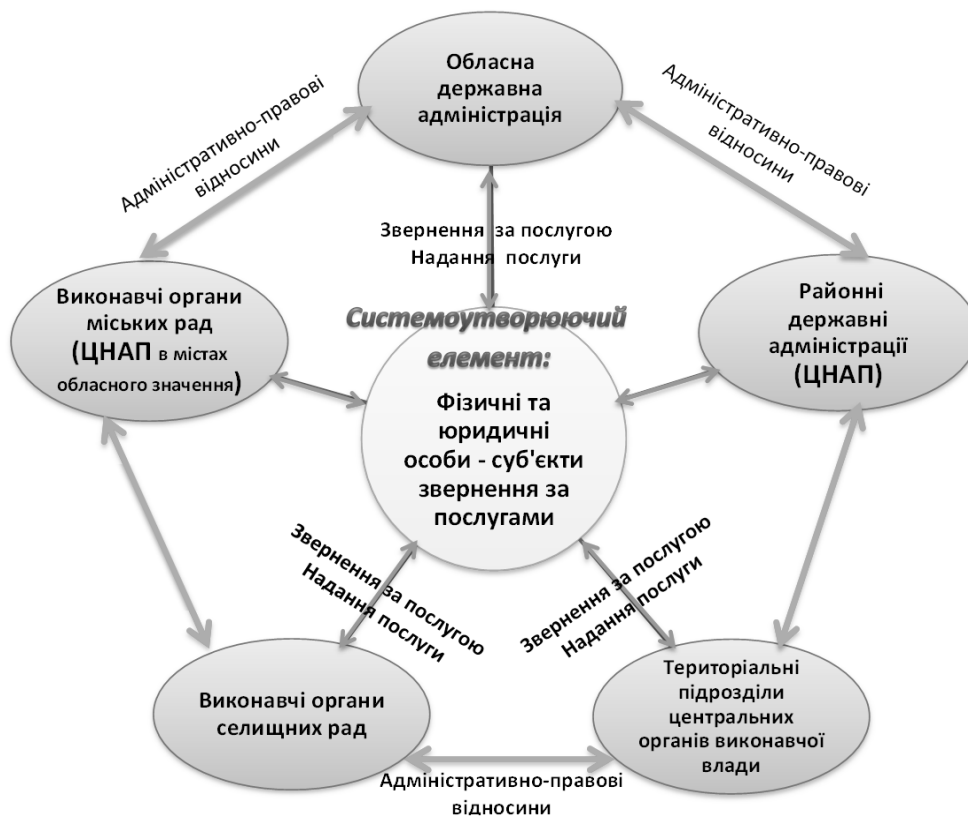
Обласна державна адміністрація

Адміністративно-правові відносини

Адміністративно-правові відносини

Звернення за послугою
Надання послуги

Виконавчі органи міських рад (ЦНАП в містах обласного значення)

Системоутворюючий елемент:

Фізичні та юридичні особи - суб'єкти звернення за послугами

Районні державні адміністрації (ЦНАП)

Звернення за послугою
Надання послуги

Звернення за послугою
Надання послуги

Виконавчі органи селищних рад

Територіальні підрозділи центральних органів виконавчої влади

Адміністративно-правові відносини